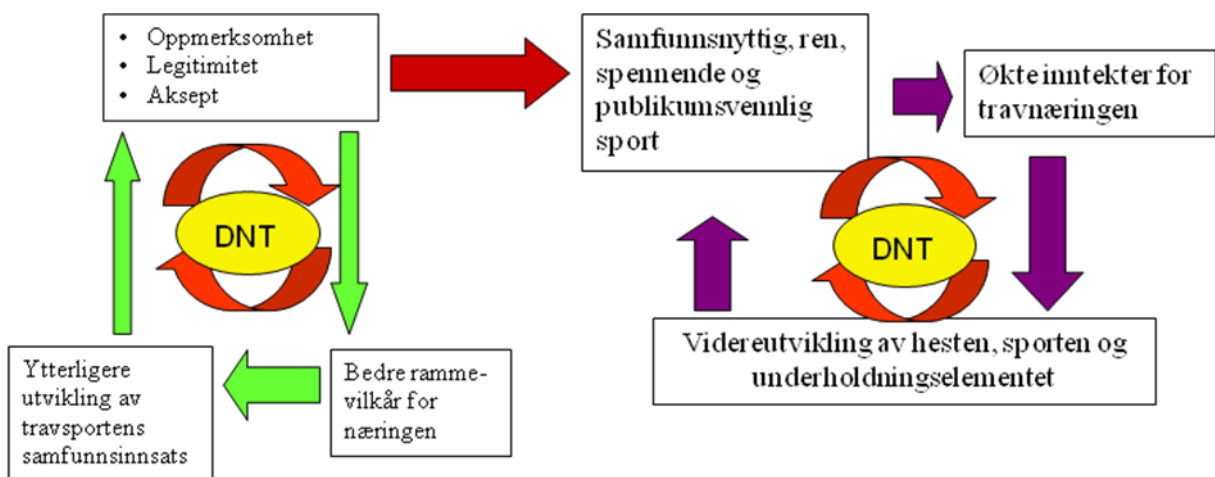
- Oppmerksomhet
- Legitimitet
- Aksept

Samfunnsnyttig, ren, spennende og publikumsvennlig sport

Økte inntekter for travnæringen

DNT

DNT

Videreutvikling av hesten, sporten og underholdningselementet

Ytterligere utvikling av travsportens samfunnsinnsats

Bedre rammevilkår for næringen